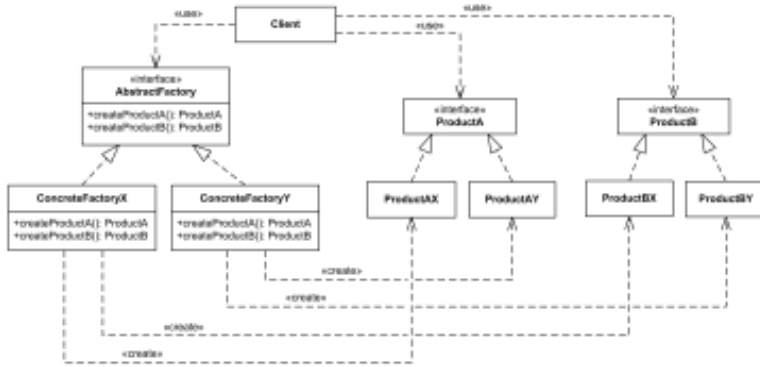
«use»
Client
«use»
«use»

«interface»
AbstractFactory
+createProductA(): ProductA
+createProductB(): ProductB

«interface»
ProductA

«interface»
ProductB

ConcreteFactoryX
+createProductA(): ProductA
+createProductB(): ProductB

ConcreteFactoryY
+createProductA(): ProductA
+createProductB(): ProductB

ProductAX

ProductAY

ProductBX

ProductBY

«create»
«create»
«create»
«create»